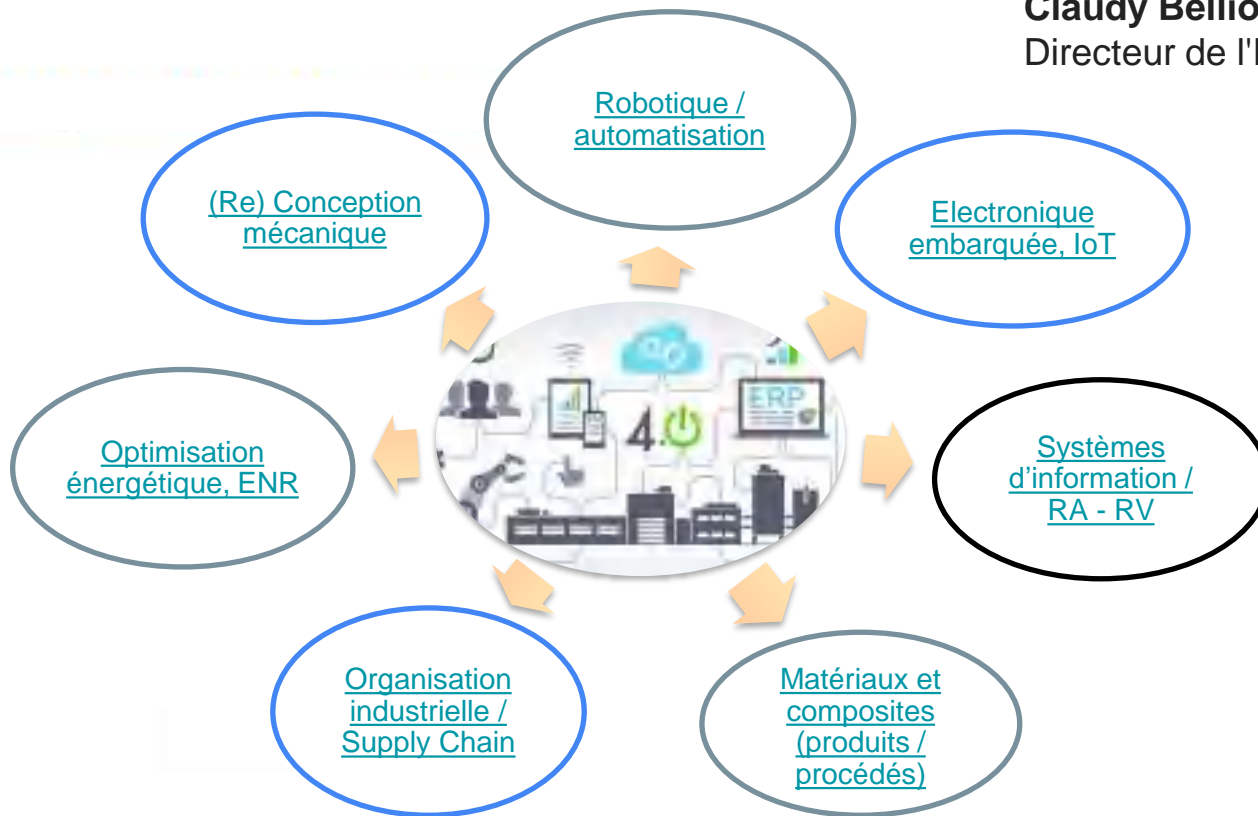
Claudy Bellio
Directeur de l'I

Robotique / automatisation

(Re) Conception mécanique

Electronique embarquée, IoT

ERP

4.0

Optimisation énergétique, ENR

Systèmes d’information / RA - RV

Organisation industrielle / Supply Chain

Matériaux et composites (produits / procédés)